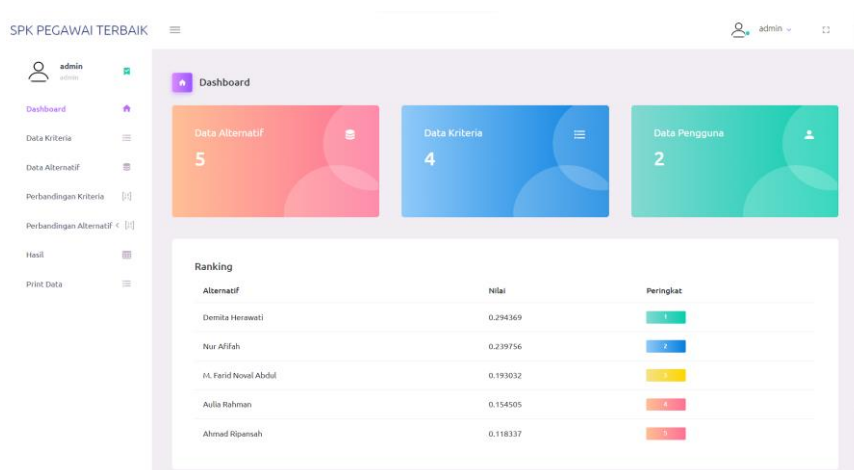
SPK PEGAWAI TERBAIK ≡

admin ⌄

admin
admin

Dashboard

Data Kriteria

Data Alternatif

Perbandingan Kriteria

Perbandingan Alternatif <

Hasil

Print Data

Dashboard

Data Alternatif
5

Data Kriteria
4

Data Pengguna
2

Ranking

| Alternatif | Nilai | Peringkat |
|---|---|---|
| Demita Herawati | 0.294369 | 1 |
| Nur Afifah | 0.239756 | 2 |
| M. Farid Noval Abdul | 0.193032 | 3 |
| Aulia Rahman | 0.154505 | 4 |
| Ahmad Ripansah | 0.118337 | 5 |